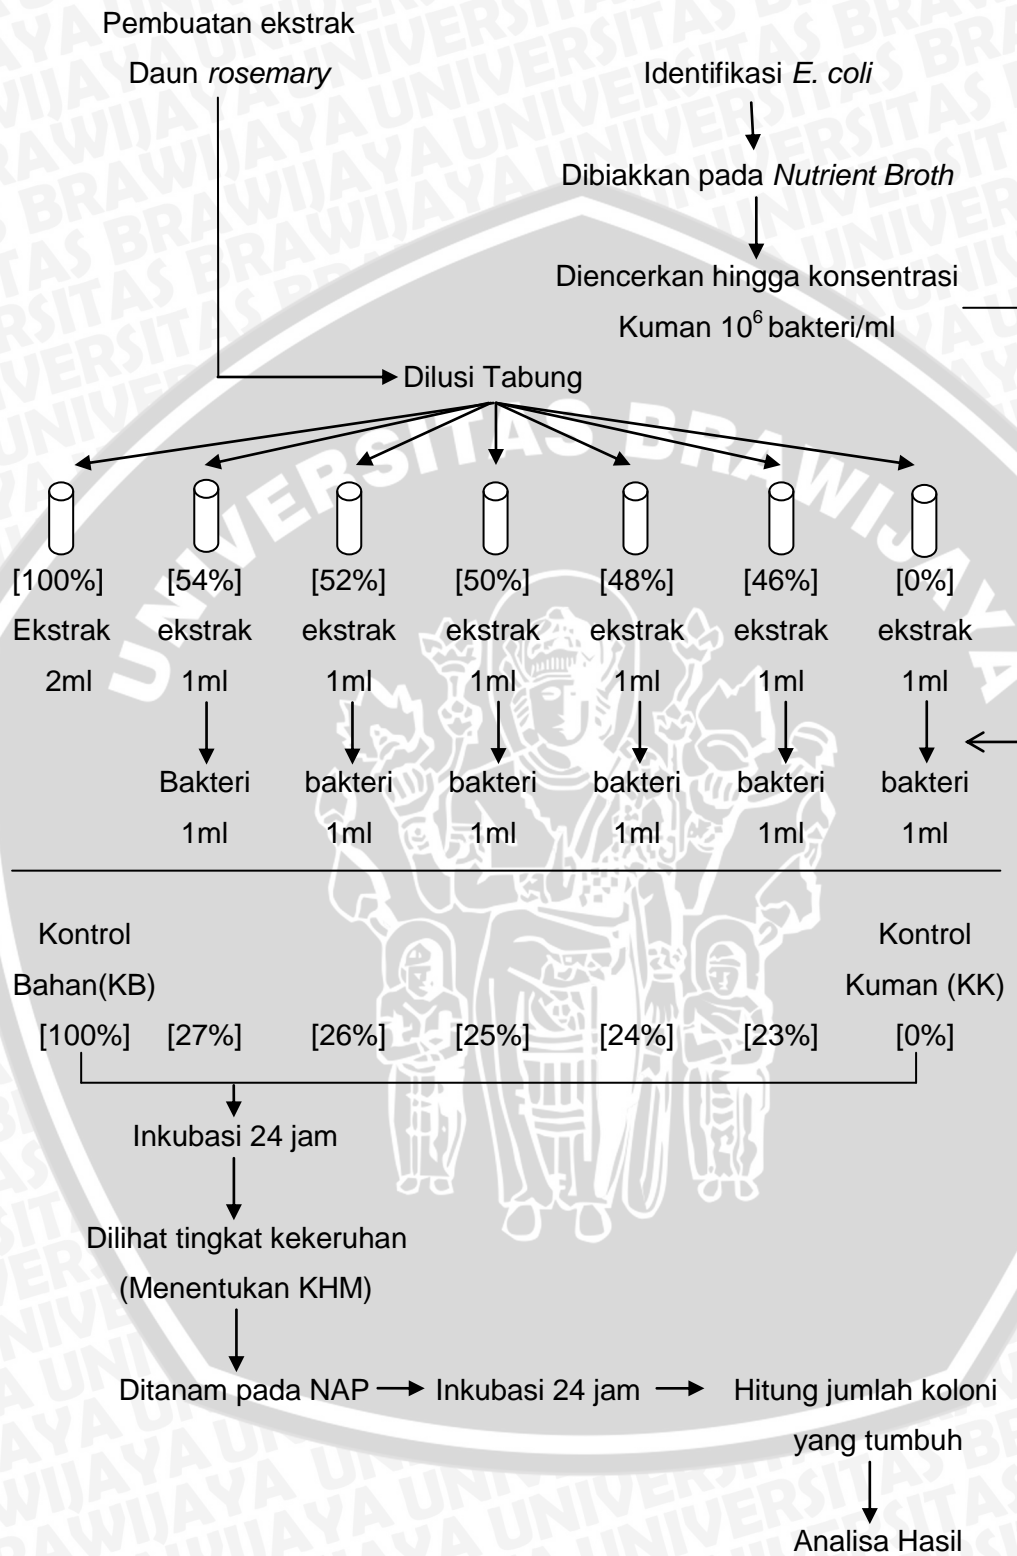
Pembuatan ekstrak

Daun *rosemary*

Identifikasi *E. coli*

Dibiakkan pada *Nutrient Broth*

Diencerkan hingga konsentrasi Kuman $10^6$ bakteri/ml

Dilusi Tabung

| [100%] | [54%] | [52%] | [50%] | [48%] | [46%] | [0%] |
|---|---|---|---|---|---|---|
| Ekstrak 2ml | ekstrak 1ml | ekstrak 1ml | ekstrak 1ml | ekstrak 1ml | ekstrak 1ml | ekstrak 1ml |
| | Bakteri 1ml | bakteri 1ml | bakteri 1ml | bakteri 1ml | bakteri 1ml | bakteri 1ml |

Kontrol Bahan(KB)

Kontrol Kuman (KK)

| [100%] | [27%] | [26%] | [25%] | [24%] | [23%] | [0%] |
|---|---|---|---|---|---|---|

Inkubasi 24 jam

Dilihat tingkat kekeruhan (Menentukan KHM)

Ditanam pada NAP → Inkubasi 24 jam → Hitung jumlah koloni yang tumbuh

Analisa Hasil